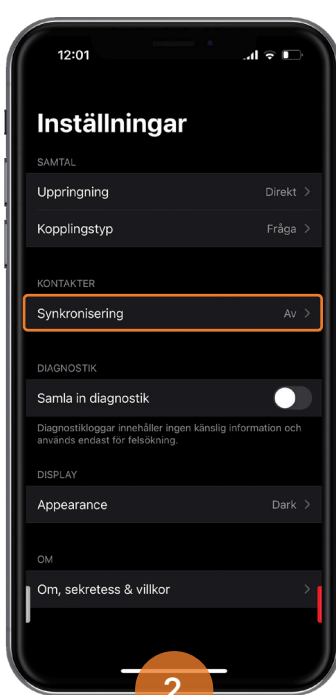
12:01

Inställningar

SAMTAL

Uppringning Direkt >

Kopplingstyp Fråga >

KONTAKTER

Synkronisering Av >

DIAGNOSTIK

Samla in diagnostik

Diagnostikloggar innehåller ingen känslig information och används endast för felsökning.

DISPLAY

Appearance Dark >

OM

Om, sekretess & villkor >

2